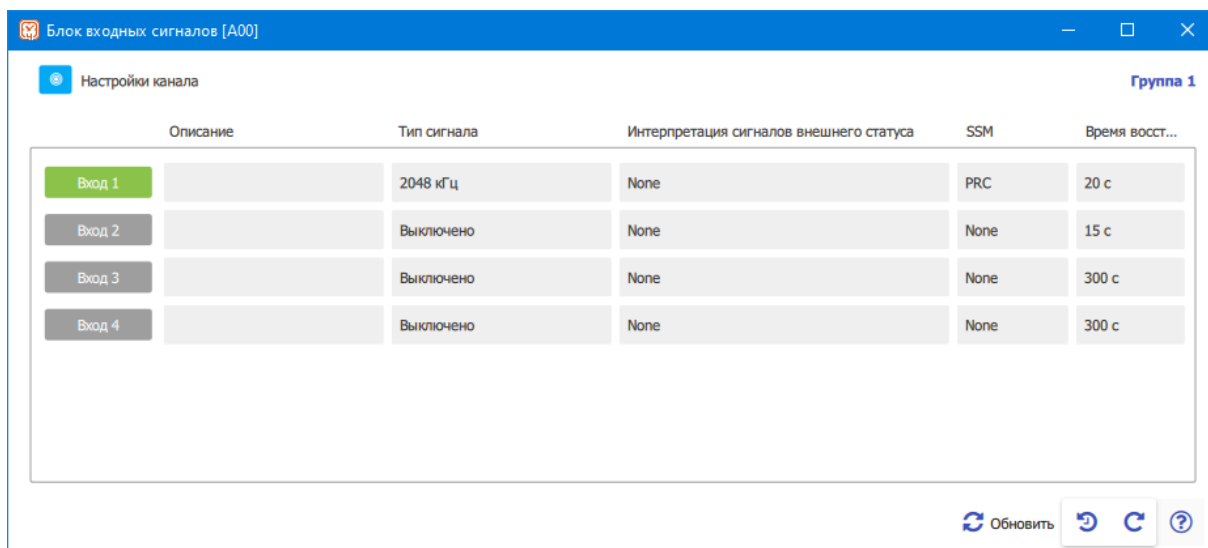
Блок входных сигналов [A00]

Настройки канала

Группа 1

|  | Описание | Тип сигнала | Интерпретация сигналов внешнего статуса | SSM | Время восст... |
|---|---|---|---|---|---|
| Вход 1 |  | 2048 кГц | None | PRC | 20 с |
| Вход 2 |  | Выключено | None | None | 15 с |
| Вход 3 |  | Выключено | None | None | 300 с |
| Вход 4 |  | Выключено | None | None | 300 с |

Обновить